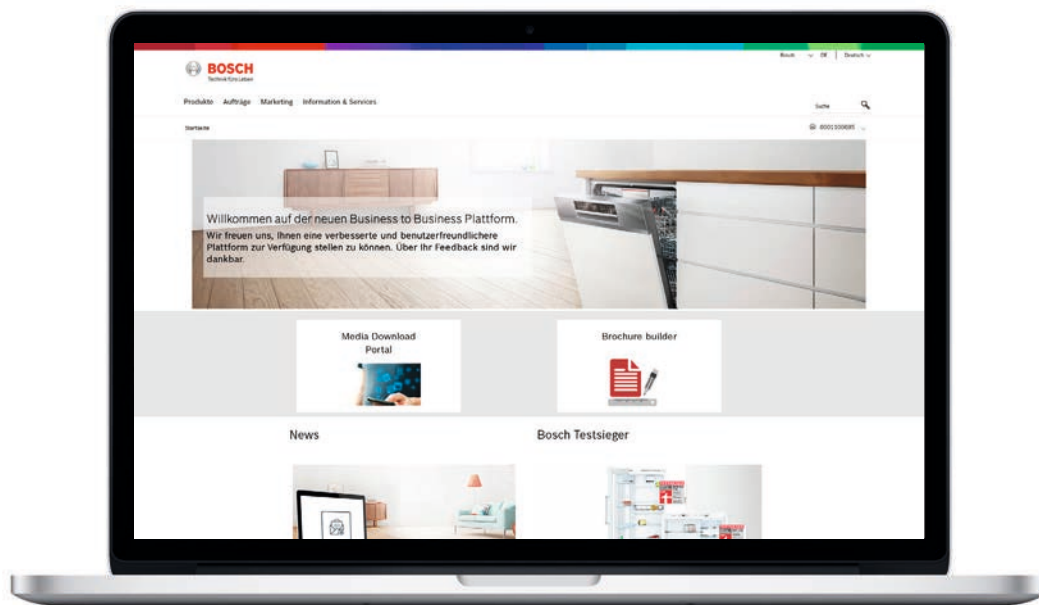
Bosch DE Deutsch

BOSCH
Technik fürs Leben

Produkte Aufträge Marketing Information & Services

Suche

Startseite

8001100685

Willkommen auf der neuen Business to Business Plattform.

Wir freuen uns, Ihnen eine verbesserte und benutzerfreundlichere Plattform zur Verfügung stellen zu können. Über Ihr Feedback sind wir dankbar.

Media Download Portal

Brochure builder

News

Bosch Testsieger